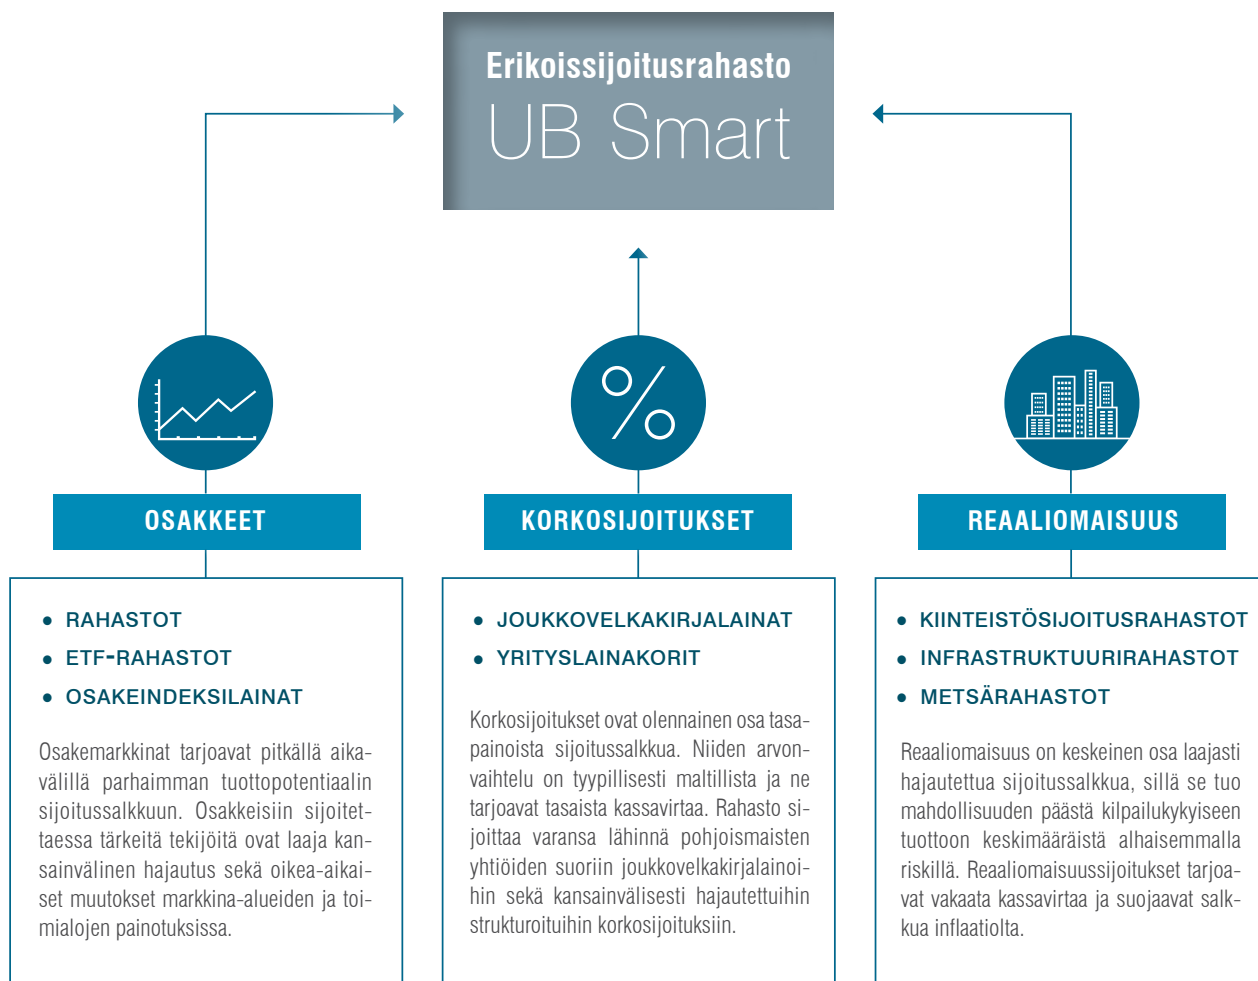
Erikoissijoitusrahasto
UB Smart

OSAKKEET

- RAHASTOT
- ETF-RAHASTOT
- OSAKEINDEKSILAINAT

Osakemarkkinat tarjoavat pitkällä aikavälillä parhaimman tuottopotentiaalin sijoitussalkkuun. Osakkeisiin sijoitettaessa tärkeitä tekijöitä ovat laaja kansainvälinen hajautus sekä oikea-aikaiset muutokset markkina-alueiden ja toimialojen painotuksissa.

KORKOSIJOITUKSET

- JOUKKOVELKAKIRJALAINAT
- YRITYSLAINAKORIT

Korkosijoitukset ovat olennainen osa tasapainoista sijoitussalkkua. Niiden arvonvaihtelu on tyypillisesti maltillista ja ne tarjoavat tasaista kassavirtaa. Rahasto sijoittaa varansa lähinnä pohjoismaisten yhtiöiden suoriin joukkovelkakirjalainoihin sekä kansainvälisesti hajautettuihin strukturoituihin korkosijoituksiin.

REAALIOMAISUUS

- KIINTEISTÖSIJOITUSRAHASTOT
- INFRASTRUKTUURIRAHASTOT
- METSÄRAHASTOT

Reaaliomaisuus on keskeinen osa laajasti hajautettua sijoitussalkkua, sillä se tuo mahdollisuuden päästä kilpailukykyiseen tuottoon keskimääräistä alhaisemmalla riskillä. Reaaliomaisuussijoitukset tarjoavat vakaata kassavirtaa ja suojaavat salkkua inflaatiolta.